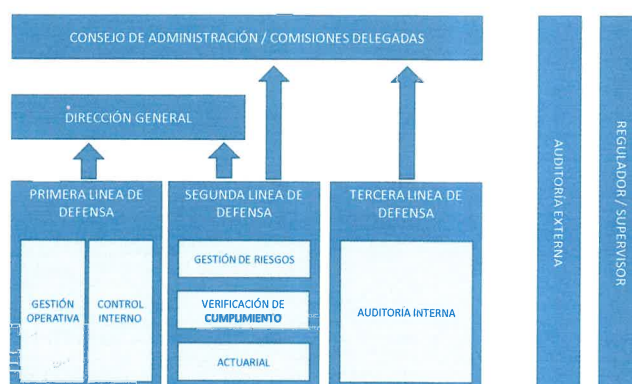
CONSEJO DE ADMINISTRACIÓN / COMISIONES DELEGADAS

DIRECCIÓN GENERAL

PRIMERA LINEA DE DEFENSA

GESTIÓN OPERATIVA

CONTROL INTERNO

SEGUNDA LINEA DE DEFENSA

GESTIÓN DE RIESGOS

VERIFICACIÓN DE CUMPLIMIENTO

ACTUARIAL

TERCERA LINEA DE DEFENSA

AUDITORÍA INTERNA

AUDITORÍA EXTERNA

REGULADOR / SUPERVISOR